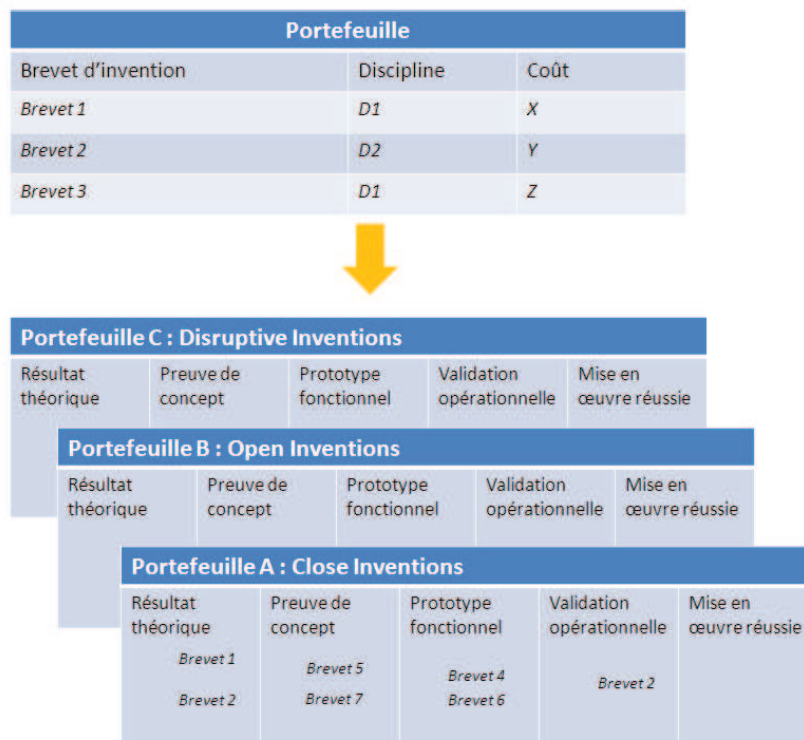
| Portefeuille | | |
|---|---|---|
| Brevet d'invention | Discipline | Coût |
| *Brevet 1* | *D1* | *X* |
| *Brevet 2* | *D2* | *Y* |
| *Brevet 3* | *D1* | *Z* |

Portefeuille C : Disruptive Inventions

| Résultat théorique | Preuve de concept | Prototype fonctionnel | Validation opérationnelle | Mise en œuvre réussie |
|---|---|---|---|---|

Portefeuille B : Open Inventions

| Résultat théorique | Preuve de concept | Prototype fonctionnel | Validation opérationnelle | Mise en œuvre réussie |
|---|---|---|---|---|

Portefeuille A : Close Inventions

| Résultat théorique | Preuve de concept | Prototype fonctionnel | Validation opérationnelle | Mise en œuvre réussie |
|---|---|---|---|---|
| *Brevet 1* *Brevet 2* | *Brevet 5* *Brevet 7* | *Brevet 4* *Brevet 6* | *Brevet 2* | |